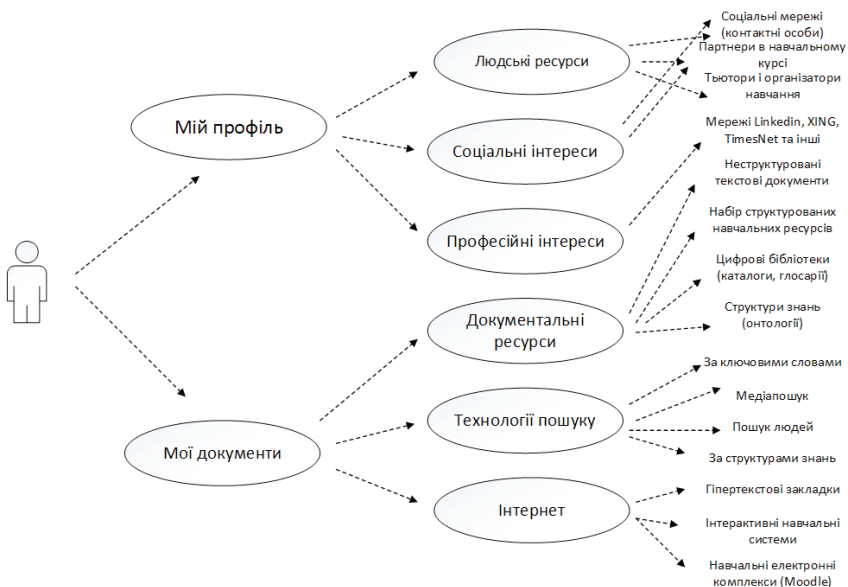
Мій профіль

Людські ресурси

Соціальні інтереси

Професійні інтереси

Соціальні мережі (контактні особи)

Партнери в навчальному курсі

Тьютори і організатори навчання

Мережі Linkedin, XING, TimesNet та інші

Мої документи

Документальні ресурси

Технології пошуку

Інтернет

Неструктуровані текстові документи

Набір структурованих навчальних ресурсів

Цифрові бібліотеки (каталоги, глосарії)

Структури знань (онтології)

За ключовими словами

Медіапошук

Пошук людей

За структурами знань

Гіпертекстові закладки

Інтерактивні навчальні системи

Навчальні електронні комплекси (Moodle)